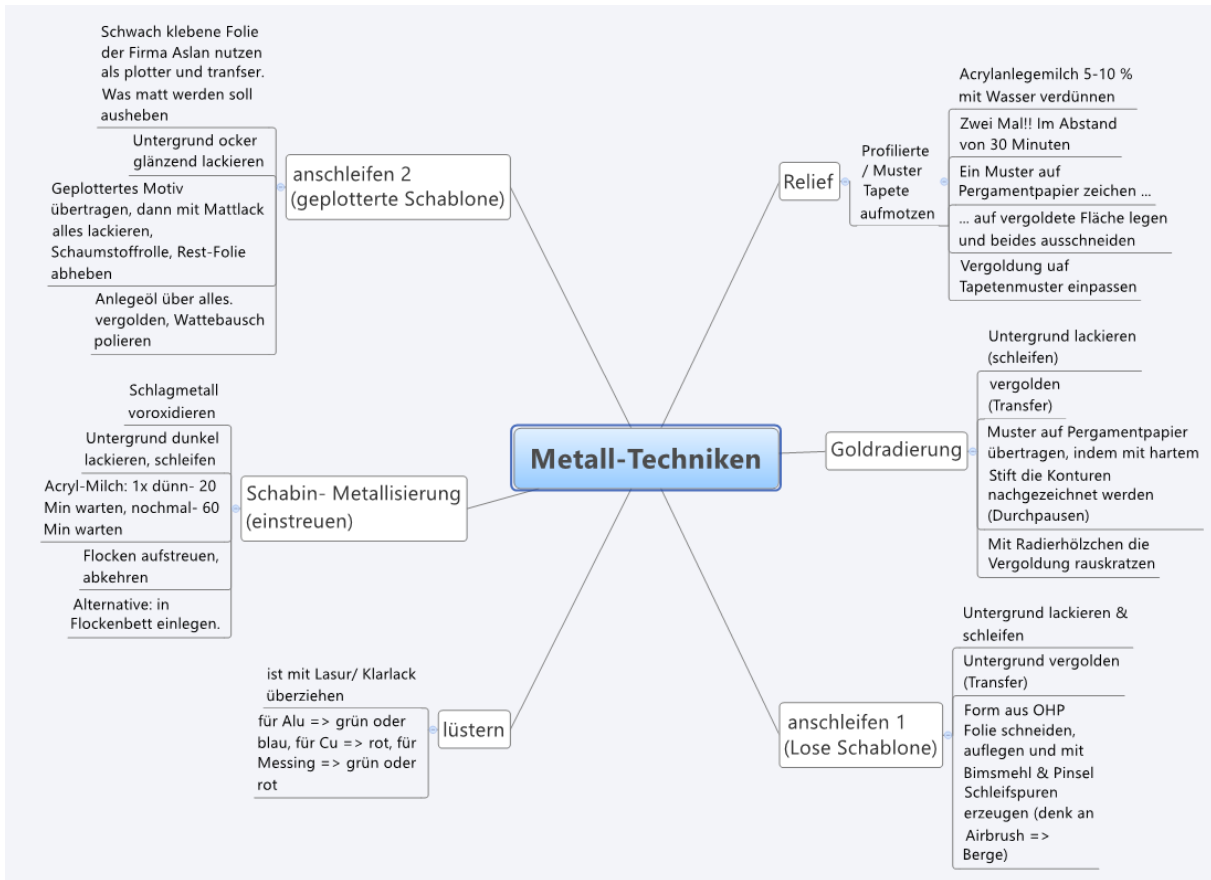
Metall-Techniken

anschleifen 2 (geplotterte Schablone)

Schwach klebene Folie der Firma Aslan nutzen als plotter und tranfser. Was matt werden soll ausheben

Untergrund ocker glänzend lackieren

Geplottertes Motiv übertragen, dann mit Mattlack alles lackieren, Schaumstoffrolle, Rest-Folie abheben

Anlegeöl über alles. vergolden, Wattebausch polieren

Schabin- Metallisierung (einstreuen)

Schlagmetall voroxidieren

Untergrund dunkel lackieren, schleifen

Acryl-Milch: 1x dünn- 20 Min warten, nochmal- 60 Min warten

Flocken aufstreuen, abkehren

Alternative: in Flockenbett einlegen.

lüstern

ist mit Lasur/ Klarlack überziehen

für Alu => grün oder blau, für Cu => rot, für Messing => grün oder rot

Relief

Profilierte / Muster Tapete aufmotzen

Acrylanlegemilch 5-10 % mit Wasser verdünnen

Zwei Mal!! Im Abstand von 30 Minuten

Ein Muster auf Pergamentpapier zeichen ...

... auf vergoldete Fläche legen und beides ausschneiden

Vergoldung uaf Tapetenmuster einpassen

Goldradierung

Untergrund lackieren (schleifen)

vergolden (Transfer)

Muster auf Pergamentpapier übertragen, indem mit hartem Stift die Konturen nachgezeichnet werden (Durchpausen)

Mit Radierhölzchen die Vergoldung rauskratzen

anschleifen 1 (Lose Schablone)

Untergrund lackieren & schleifen

Untergrund vergolden (Transfer)

Form aus OHP Folie schneiden, auflegen und mit Bimsmehl & Pinsel Schleifspuren erzeugen (denk an Airbrush => Berge)